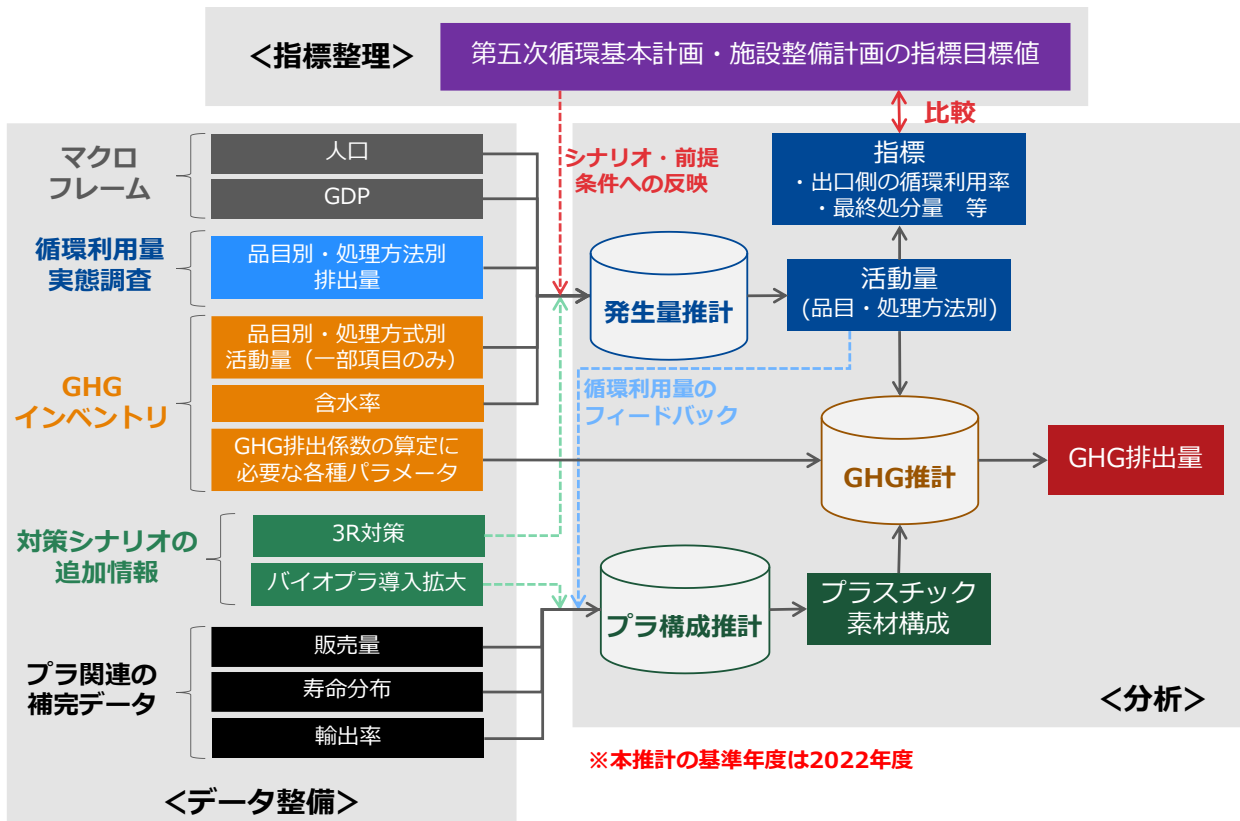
＜指標整理＞
第五次循環基本計画・施設整備計画の指標目標値

比較

シナリオ・前提条件への反映

指標
・出口側の循環利用率
・最終処分量　等

マクロフレーム
人口
GDP

循環利用量実態調査
品目別・処理方法別排出量

GHGインベントリ
品目別・処理方式別活動量（一部項目のみ）
含水率
GHG排出係数の算定に必要な各種パラメータ

発生量推計

活動量
（品目・処理方法別）

循環利用量のフィードバック

GHG推計

GHG排出量

対策シナリオの追加情報
3R対策
バイオプラ導入拡大

プラ構成推計

プラスチック素材構成

プラ関連の補完データ
販売量
寿命分布
輸出率

＜分析＞

※本推計の基準年度は2022年度

＜データ整備＞